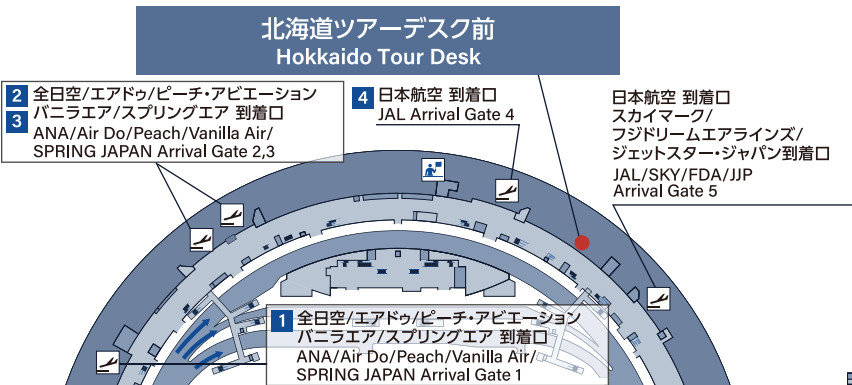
北海道ツアーデスク前
Hokkaido Tour Desk

2 全日空/エアドゥ/ピーチ・アビエーション
3 バニラエア/スプリングエア 到着口
ANA/Air Do/Peach/Vanilla Air/
SPRING JAPAN Arrival Gate 2,3

4 日本航空 到着口
JAL Arrival Gate 4

日本航空 到着口
スカイマーク/
フジドリームエアラインズ/
ジェットスター・ジャパン到着口
JAL/SKY/FDA/JJP
Arrival Gate 5

1 全日空/エアドゥ/ピーチ・アビエーション
バニラエア/スプリングエア 到着口
ANA/Air Do/Peach/Vanilla Air/
SPRING JAPAN Arrival Gate 1